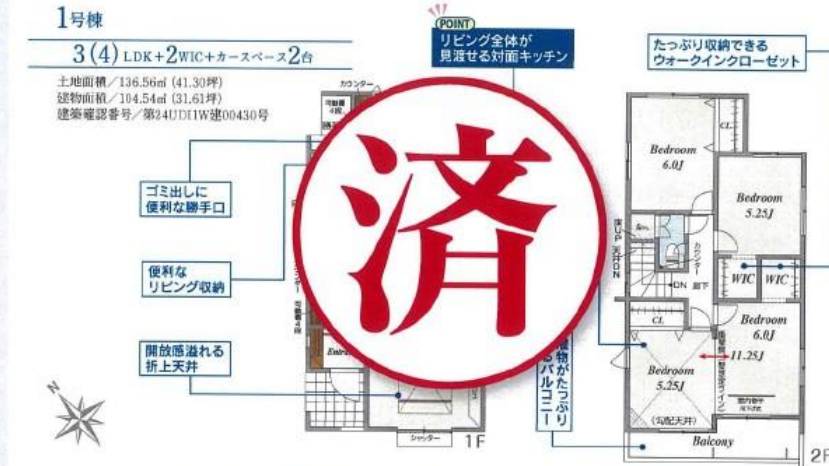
1号棟

3(4) LDK+2WIC+カースペース2台

土地面積／136.56㎡ (41.30坪)
建物面積／104.54㎡ (31.61坪)
建築確認番号／第24UDI1W建00430号

POINT
リビング全体が見渡せる対面キッチン

たっぷり収納できるウォークインクローゼット

ゴミ出しに便利な勝手口

便利なリビング収納

開放感溢れる折上天井

済

洗濯物がたっぷり干せるバルコニー

カウンター
可動棚4段
Entrance
シャッター
1F

Bedroom 6.0J
CL
Bedroom 5.25J
WIC
WIC
Bedroom 6.0J
CL
Bedroom 5.25J
(勾配天井)
11.25J
Balcony
UP
DN
DN
廊下
カウンター
2F